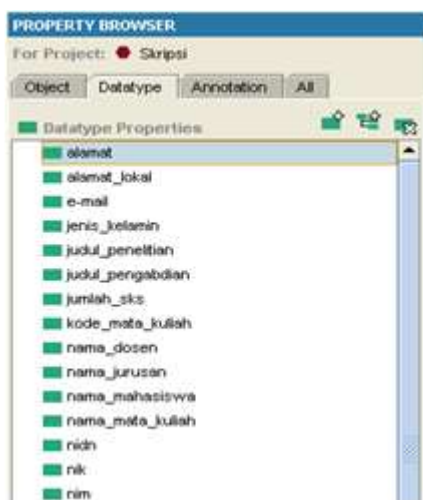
PROPERTY BROWSER
For Project: Skripsi
Object | Datatype | Annotation | All
Datatype Properties
alamat
alamat_lokal
e-mail
jenis_kelamin
judul_penelitian
judul_pengabdian
jumlah_sks
kode_mata_kuliah
nama_dosen
nama_jurusan
nama_mahasiswa
nama_mata_kuliah
nidn
nik
nim